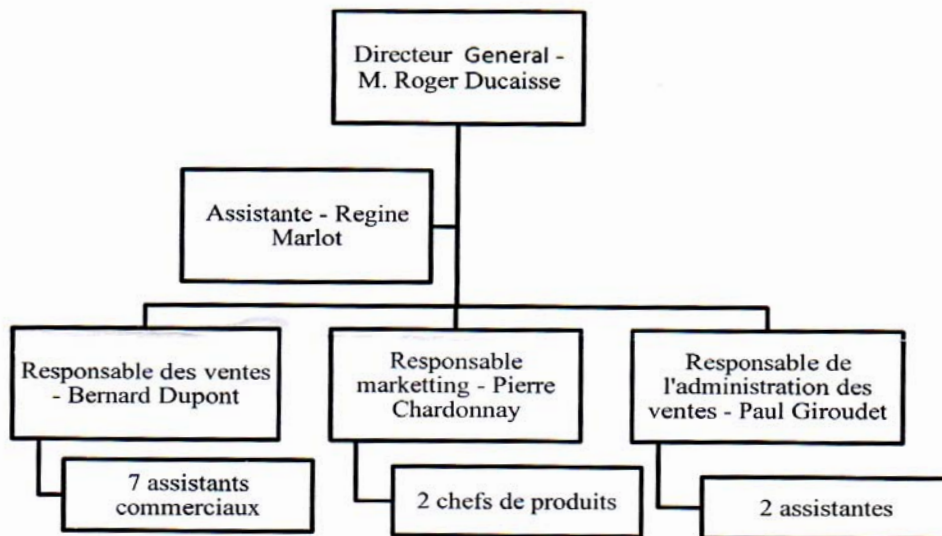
Directeur General - M. Roger Ducaisse

Assistante - Regine Marlot

Responsable des ventes - Bernard Dupont

7 assistants commerciaux

Responsable marketting - Pierre Chardonnay

2 chefs de produits

Responsable de l'administration des ventes - Paul Giroudet

2 assistantes